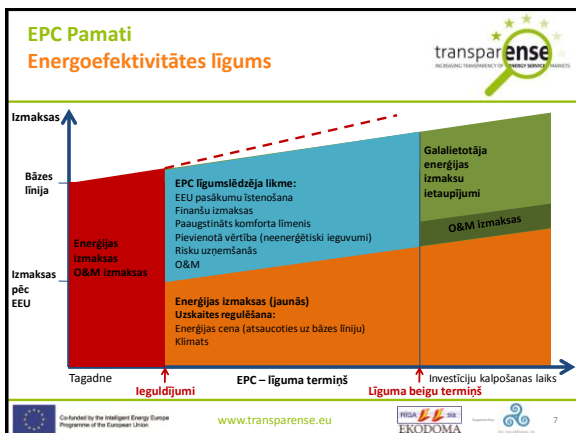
EPC Pamati
Energoefektivitātes līgums

transparense
INCREASING TRANSPARENCY OF ENERGY SERVICE MARKETS

Izmaksas

Bāzes līnija

Izmaksas pēc EEU

Enerģijas izmaksas O&M izmaksas

EPC līgumslēdzēja likme:
EEU pasākumu īstenošana
Finanšu izmaksas
Paaugstināts komforta līmenis
Pievienotā vērtība (neenerģētiski ieguvumi)
Risku uzņemšanās
O&M

Galalietotāja enerģijas izmaksu ietaupījumi

O&M izmaksas

Enerģijas izmaksas (jaunās)
Uzskaites regulēšana:
Enerģijas cena (atsaucoties uz bāzes līniju)
Klimats

Tagadne
Ieguldījumi
EPC – līguma termiņš
Līguma beigu termiņš
Investīciju kalpošanas laiks

Co-funded by the Intelligent Energy Europe Programme of the European Union

www.transparense.eu

EKODOMA

7